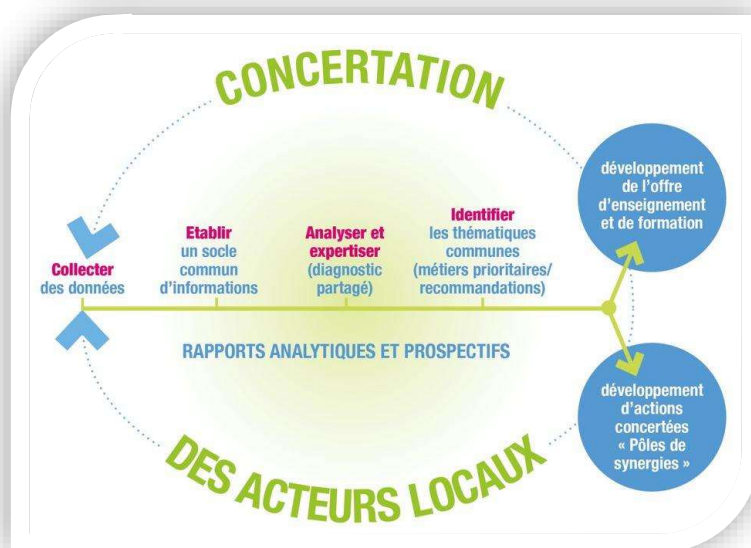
CONCERTATION

Collecter des données

Etablir un socle commun d'informations

Analyser et expertiser (diagnostic partagé)

Identifier les thématiques communes (métiers prioritaires/ recommandations)

développement de l'offre d'enseignement et de formation

RAPPORTS ANALYTIQUES ET PROSPECTIFS

développement d'actions concertées « Pôles de synergies »

DES ACTEURS LOCAUX